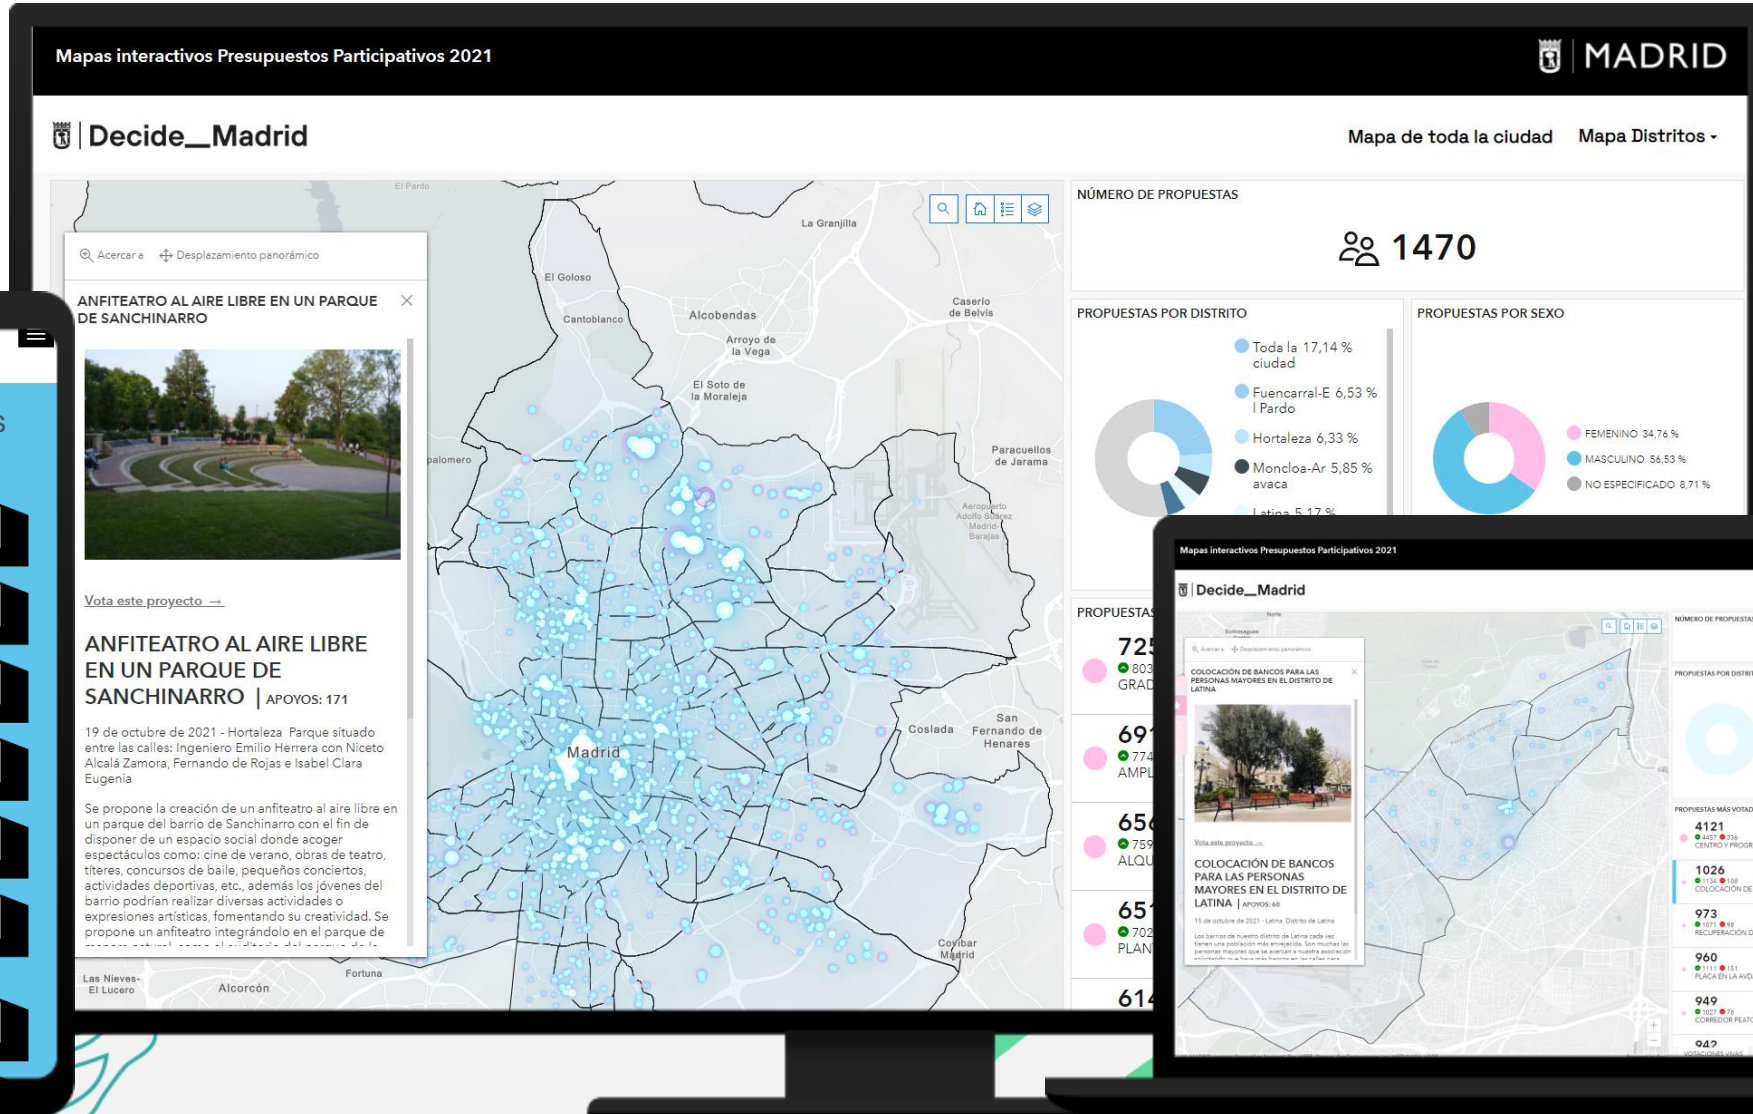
Mapas interactivos Presupuestos Participativos 2021

MADRID

Decide_Madrid

Mapa de toda la ciudad Mapa Distritos

Acercar a Desplazamiento panorámico

ANFITEATRO AL AIRE LIBRE EN UN PARQUE DE SANCHINARRO

Vota este proyecto →

ANFITEATRO AL AIRE LIBRE EN UN PARQUE DE SANCHINARRO | APOYOS: 171

19 de octubre de 2021 - Hortaleza Parque situado entre las calles: Ingeniero Emilio Herrera con Niceto Alcalá Zamora, Fernando de Rojas e Isabel Clara Eugenia

Se propone la creación de un anfiteatro al aire libre en un parque del barrio de Sanchinarro con el fin de disponer de un espacio social donde acoger espectáculos como: cine de verano, obras de teatro, títeres, concursos de baile, pequeños conciertos, actividades deportivas, etc., además los jóvenes del barrio podrían realizar diversas actividades o expresiones artísticas, fomentando su creatividad. Se propone un anfiteatro integrándolo en el parque de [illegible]

El Pardo La Granjilla El Goloso Cantoblanco Alcobendas Caserío de Belvis Arroyo de la Vega El Soto de la Moraleja Paracuellos de Jarama palomero Aeropuerto Adolfo Suárez Madrid-Barajas Madrid Coslada San Fernando de Henares Coslada Madrid Las Nieves-El Lucero Fortuna Alcorcón

NÚMERO DE PROPUESTAS

1470

PROPUESTAS POR DISTRITO

Toda la ciudad 17,14 %
Fuencarral-El Pardo 6,53 %
Hortaleza 6,33 %
Moncloa-Aravaca 5,85 %
Latina 5,17 %

PROPUESTAS POR SEXO

FEMENINO 34,76 %
MASCULINO 56,53 %
NO ESPECIFICADO 8,71 %

PROPUESTAS

725 803 GRAD
691 774 AMPL
656 759 ALQU
651 702 PLAN
614

Mapas interactivos Presupuestos Participativos 2021

Decide_Madrid

COLOCACIÓN DE BANCOS PARA LAS PERSONAS MAYORES EN EL DISTRITO DE LATINA

Vota este proyecto →

COLOCACIÓN DE BANCOS PARA LAS PERSONAS MAYORES EN EL DISTRITO DE LATINA | APOYOS: 60

NÚMERO DE PROPUESTAS
PROPUESTAS POR DISTRITO
PROPUESTAS MÁS VOTAD

4121 CENTRO Y PROGR
1026 COLOCACIÓN DE
973 RECUPERACIÓN D
960 PLACA EN LA AVD
949 CORREDOR PEATO
942